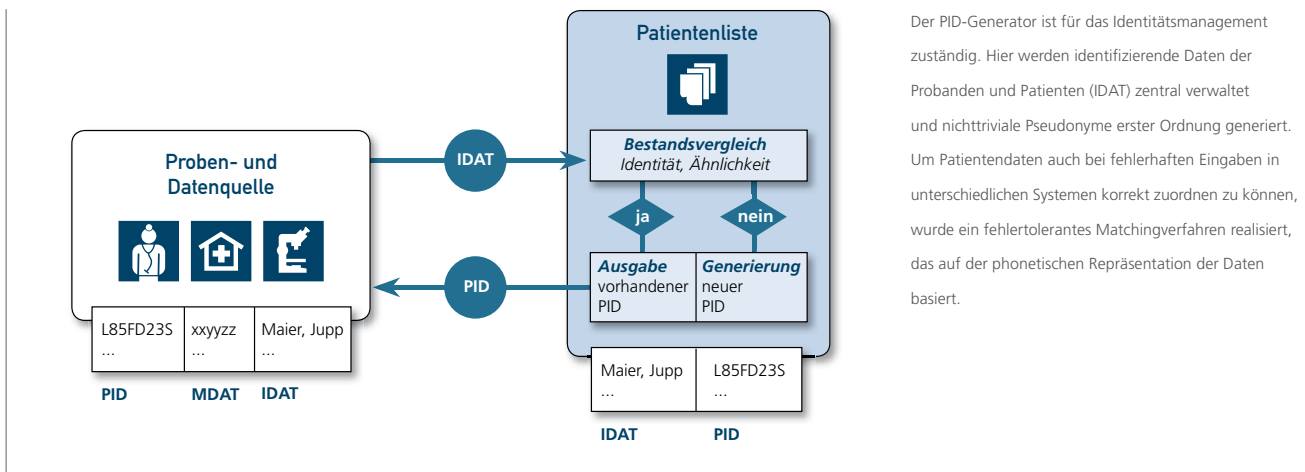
Proben- und Datenquelle

| L85FD23S ... | xxyyzz ... | Maier, Jupp ... |
|---|---|---|

PID MDAT IDAT

IDAT

PID

Patientenliste

Bestandsvergleich
Identität, Ähnlichkeit

ja

nein

Ausgabe vorhandener PID

Generierung neuer PID

| Maier, Jupp ... | L85FD23S ... |
|---|---|

IDAT PID

Der PID-Generator ist für das Identitätsmanagement zuständig. Hier werden identifizierende Daten der Probanden und Patienten (IDAT) zentral verwaltet und nichttriviale Pseudonyme erster Ordnung generiert. Um Patientendaten auch bei fehlerhaften Eingaben in unterschiedlichen Systemen korrekt zuordnen zu können, wurde ein fehlertolerantes Matchingverfahren realisiert, das auf der phonetischen Repräsentation der Daten basiert.